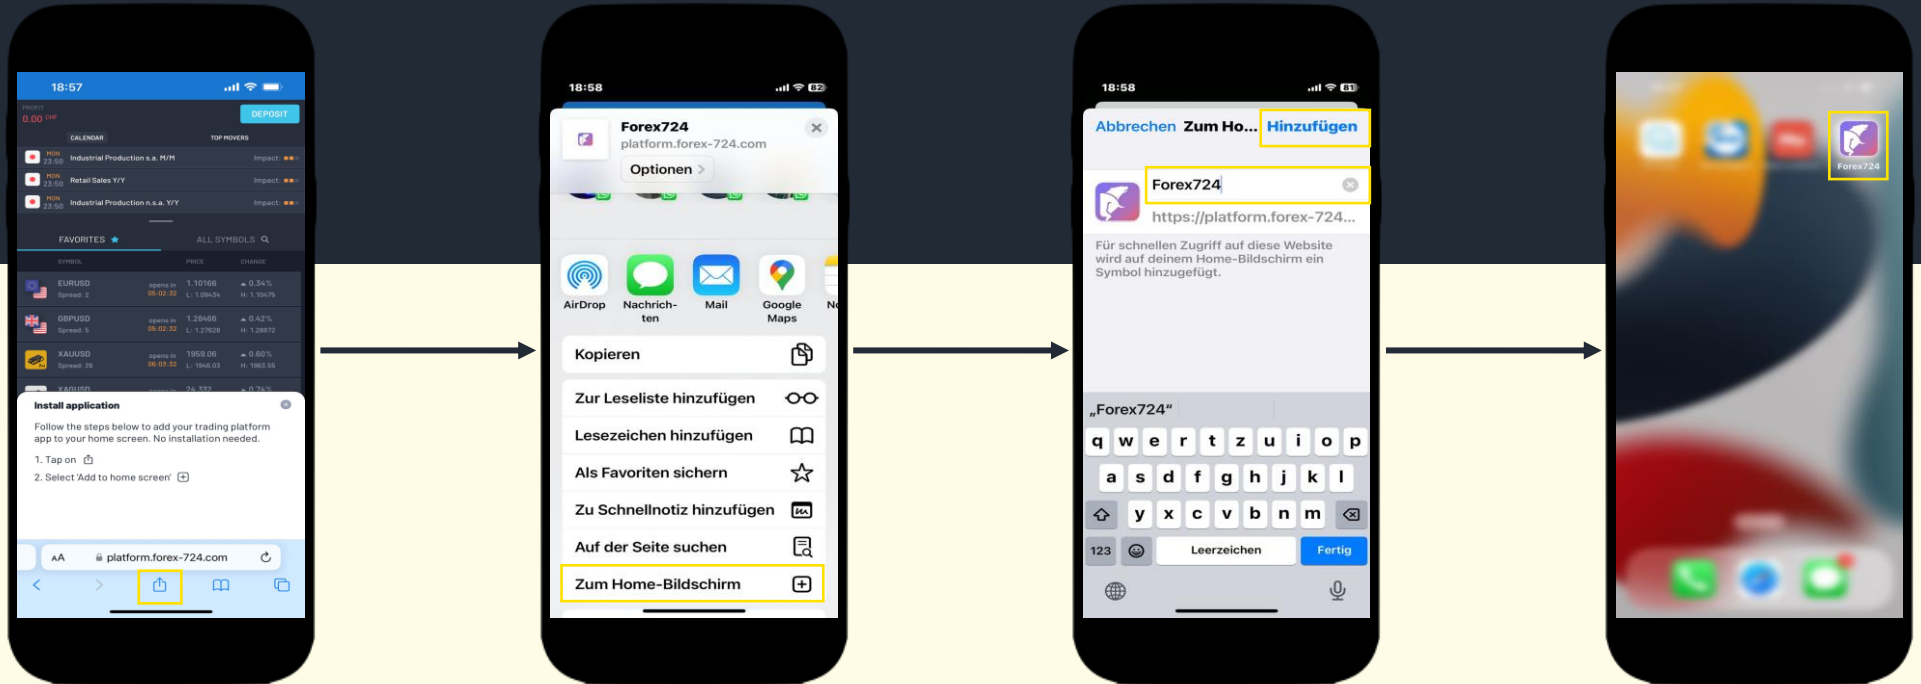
18:57

PROFIT
0.00 CHF

DEPOSIT

CALENDAR | TOP MOVERS

MON 23:50 Industrial Production s.a. M/M Impact:
MON 23:50 Retail Sales Y/Y Impact:
MON 23:50 Industrial Production n.s.a. Y/Y Impact:

FAVORITES ★ | ALL SYMBOLS

| SYMBOL | | PRICE | CHANGE |
|---|---|---|---|
| EURUSD Spread: 2 | opens in 05:02:32 | 1.10166 L: 1.09434 | ▲ 0.34% H: 1.10475 |
| GBPUSD Spread: 5 | opens in 05:02:32 | 1.28466 L: 1.27628 | ▲ 0.42% H: 1.28872 |
| XAUUSD Spread: 26 | opens in 06:03:32 | 1959.06 L: 1946.03 | ▲ 0.60% H: 1963.56 |
| XAGUSD | | 24.332 | ▲ 0.74% |

Install application

Follow the steps below to add your trading platform app to your home screen. No installation needed.

1. Tap on
2. Select 'Add to home screen'

AA platform.forex-724.com

18:58

Forex724
platform.forex-724.com
Optionen >

AirDrop
Nachrichten
Mail
Google Maps
Ne

Kopieren
Zur Leseliste hinzufügen
Lesezeichen hinzufügen
Als Favoriten sichern
Zu Schnellnotiz hinzufügen
Auf der Seite suchen
Zum Home-Bildschirm

18:58

Abbrechen Zum Ho... Hinzufügen

Forex724
https://platform.forex-724...

Für schnellen Zugriff auf diese Website wird auf deinem Home-Bildschirm ein Symbol hinzugefügt.

„Forex724“

q w e r t z u i o p
a s d f g h j k l
y x c v b n m
123 Leerzeichen Fertig

Forex724